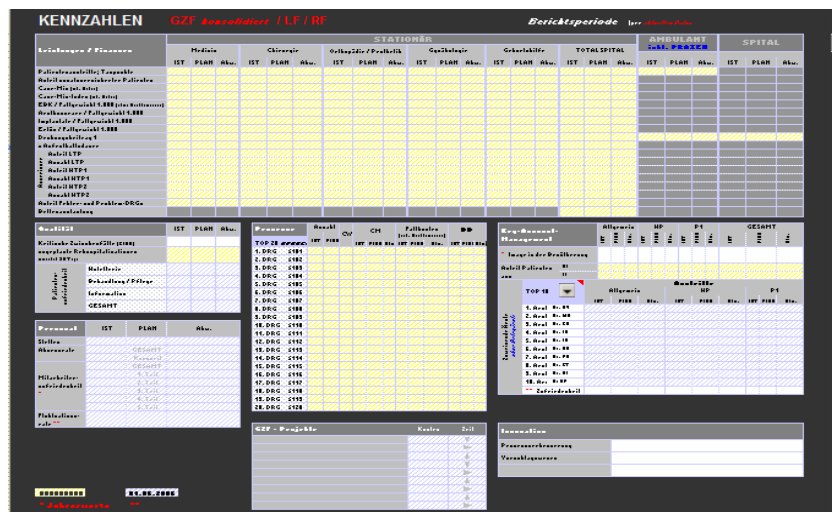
KENNZAHLEN GZF konsolidiert / LF / RF

Berichtsperiode

STATIONÄR

AMBULANT

SPITAL

Leistungen / Finanzen

Medizin

Chirurgie

Orthopädie / Prothetik

Gynäkologie

Geburtshilfe

TOTAL SPITAL

inkl. PRAXEN

| IST | PLAN | Abw. | IST | PLAN | Abw. | IST | PLAN | Abw. | IST | PLAN | Abw. | IST | PLAN | Abw. | IST | PLAN | Abw. | IST | PLAN | Abw. | IST | PLAN | Abw. |
|---|---|---|---|---|---|---|---|---|---|---|---|---|---|---|---|---|---|---|---|---|---|---|---|

Patientenaustritte / Tagesfälle

Austritte ausserkantonaler Patienten

Case-Mix (at. Beta)

Case-Mix Index (at. Beta)

ERK / Fallgewicht 1.000

Anzahl Austritte / Fallgewicht 1.000

Implantate / Fallgewicht 1.000

Erlös / Fallgewicht 1.000

Deckungsbeitrag 1

ø Aufenthaltsdauer

Anteil LTP

Anzahl LTP

Anteil HTP1

Anzahl HTP1

Anteil HTP2

Anzahl HTP2

Anteil Fehler- und Problem-DRGs

Bettenauslastung

Qualität

| | IST | PLAN | Abw. |
|---|---|---|---|
| Kritische Zwischenfälle (CIRS) | | | |
| ungeplante Rehospitalisationen | | | |
| | Wohlbefinden | | |
| | Behandlung / Pflege | | |
| | Information | | |
| | GESAMT | | |

Patienten-zufriedenheit

Prozesse

Anzahl

CH

Fallkosten

DD

TOP 20

1. DRG
2. DRG
3. DRG
4. DRG
5. DRG
6. DRG
7. DRG
8. DRG
9. DRG
10. DRG
11. DRG
12. DRG
13. DRG
14. DRG
15. DRG
16. DRG
17. DRG
18. DRG
19. DRG
20. DRG

Zuweiser-Management

Allgemein

HP

P1

GESAMT

Anteil Patienten

TOP 10

Allgemein

HP

P1

Ambulatorium

1. Arzt
2. Arzt
3. Arzt
4. Arzt
5. Arzt
6. Arzt
7. Arzt
8. Arzt
9. Arzt
10. Arzt

Zuweiserkreis

| Personal | IST | PLAN | Abw. |
|---|---|---|---|
| Stellen | | | |
| Absenzrate | GESAMT | | |
| | Krankheit | | |
| | GESAMT | | |
| Mitarbeiter-zufriedenheit | | | |
| Fluktuations-rate | | | |

GZF - Projekte

Kosten

Zeit

Innovation

Prozessverbesserung

Verschlagwesen

01.05.2006